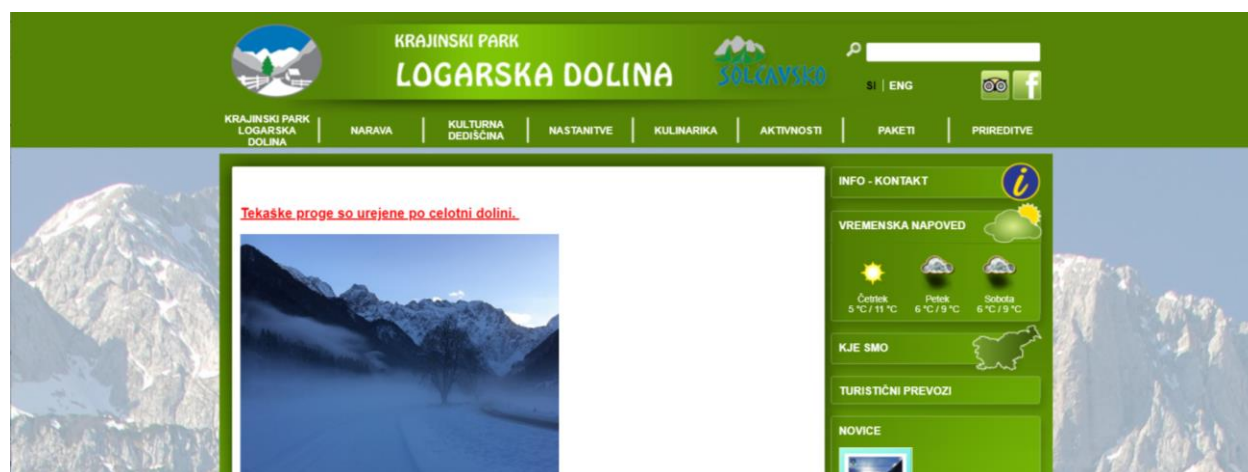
KRAJINSKI PARK
LOGARSKA DOLINA

SOLČAVSKO

SI | ENG

KRAJINSKI PARK LOGARSKA DOLINA | NARAVA | KULTURNA DEDIŠČINA | NASTANITVE | KULINARIKA | AKTIVNOSTI | PAKETI | PRIREDITVE

Tekaške proge so urejene po celotni dolini.

INFO - KONTAKT

VREMENSKA NAPOVED

Četrtek
5 °C / 11 °C

Petek
6 °C / 9 °C

Sobota
6 °C / 9 °C

KJE SMO

TURISTIČNI PREVOZI

NOVICE